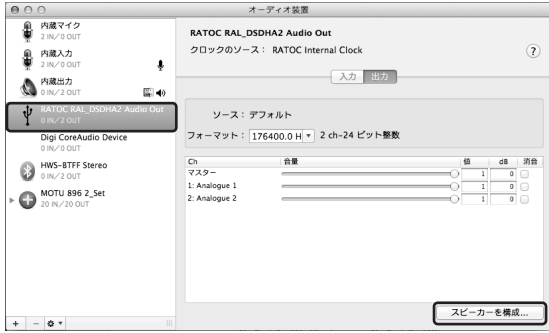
オーディオ装置

内蔵マイク
2 IN/0 OUT
内蔵入力
2 IN/0 OUT
内蔵出力
0 IN/2 OUT
RATOC RAL_DSDHA2 Audio Out
0 IN/2 OUT
Digi CoreAudio Device
0 IN/0 OUT
HWS-BTFF Stereo
0 IN/2 OUT
MOTU 896 2_Set
20 IN/20 OUT

RATOC RAL_DSDHA2 Audio Out
クロックのソース： RATOC Internal Clock

入力 出力

ソース：デフォルト
フォーマット： 176400.0 H 2 ch-24 ビット整数

| Ch | 音量 | 値 | dB | 消音 |
|---|---|---|---|---|
| マスター | | 1 | 0 | |
| 1: Analogue 1 | | 1 | 0 | |
| 2: Analogue 2 | | 1 | 0 | |

スピーカーを構成...

+ −